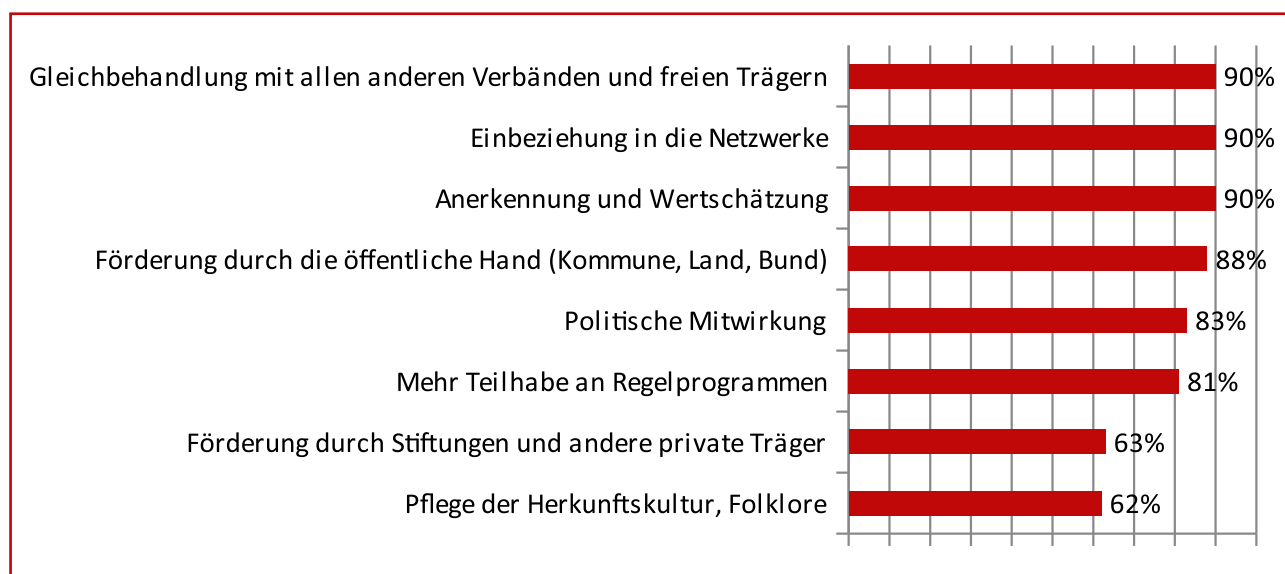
| | |
|---|---|
| Gleichbehandlung mit allen anderen Verbänden und freien Trägern | 90% |
| Einbeziehung in die Netzwerke | 90% |
| Anerkennung und Wertschätzung | 90% |
| Förderung durch die öffentliche Hand (Kommune, Land, Bund) | 88% |
| Politische Mitwirkung | 83% |
| Mehr Teilhabe an Regelprogrammen | 81% |
| Förderung durch Stiftungen und andere private Träger | 63% |
| Pflege der Herkunftskultur, Folklore | 62% |